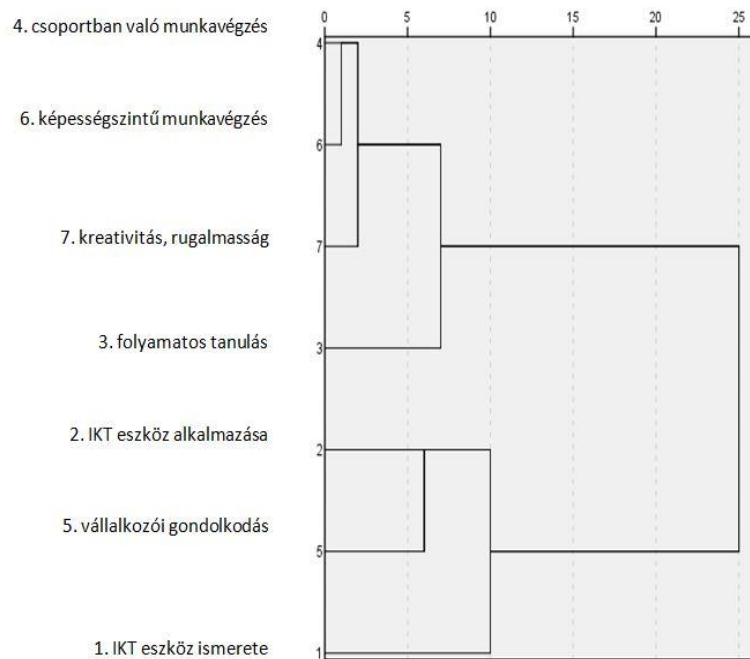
0 5 10 15 20 25

4. csoportban való munkavégzés 4
6. képességszintű munkavégzés 6
7. kreativitás, rugalmasság 7
3. folyamatos tanulás 3
2. IKT eszköz alkalmazása 2
5. vállalkozói gondolkodás 5
1. IKT eszköz ismerete 1